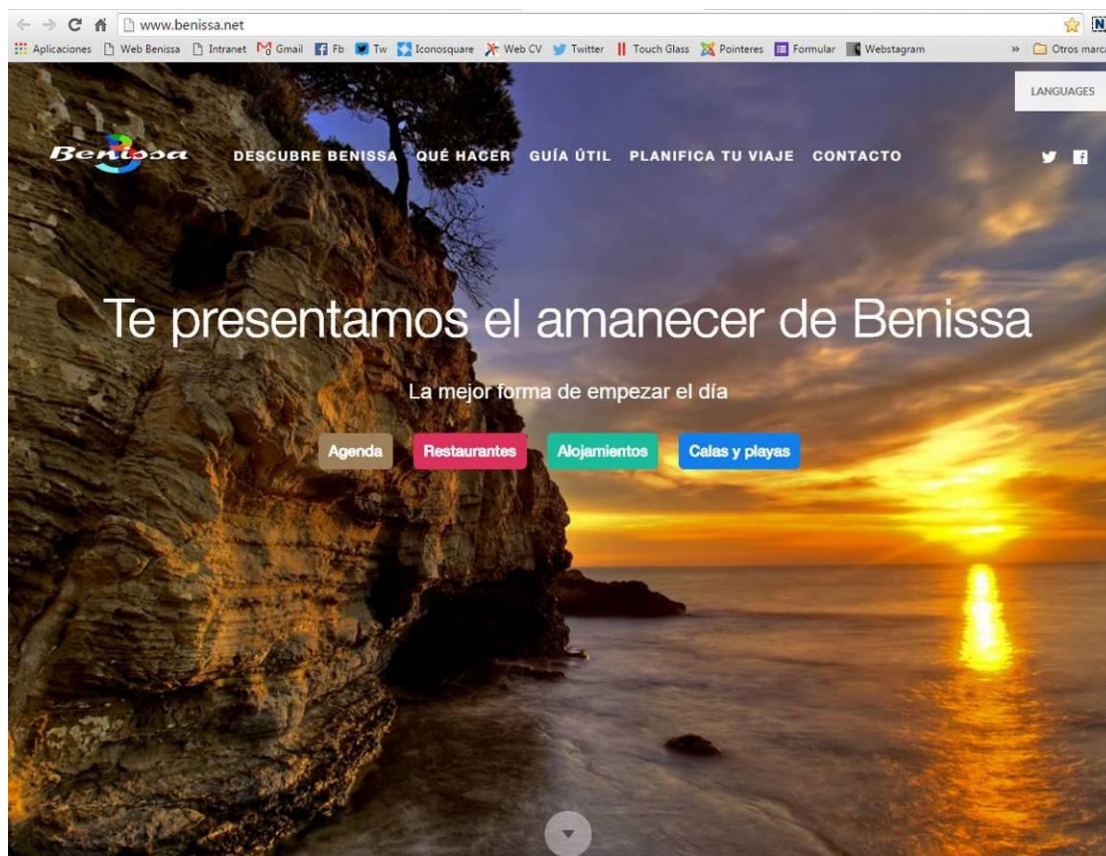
www.benissa.net

Aplicaciones Web Benissa Intranet Gmail Fb Tw Iconosquare Web CV Twitter Touch Glass Pointeres Formular Webstagram » Otros marca

LANGUAGES

Benissa DESCUBRE BENISSA QUÉ HACER GUÍA ÚTIL PLANIFICA TU VIAJE CONTACTO

Te presentamos el amanecer de Benissa

La mejor forma de empezar el día

Agenda Restaurantes Alojamientos Calas y playas